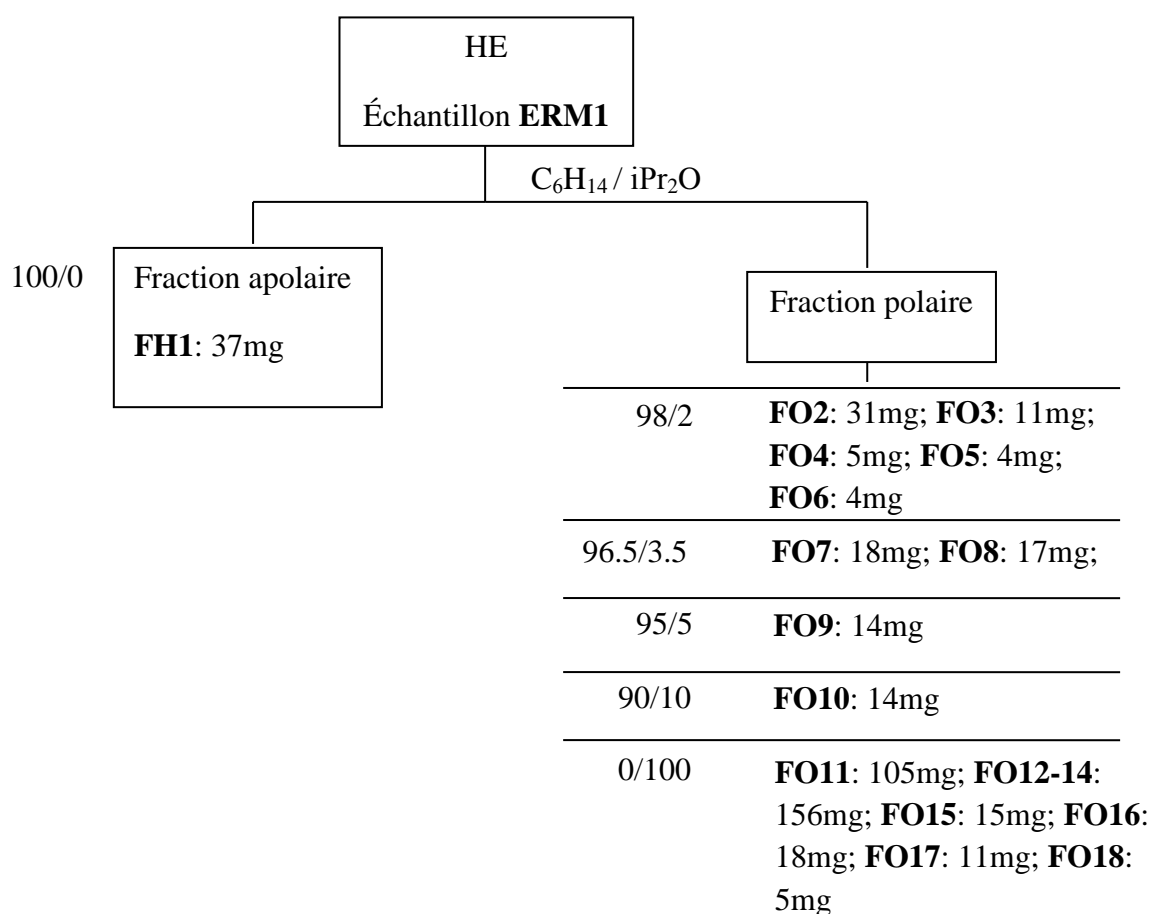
HE

Échantillon ERM1

$C_6H_{14}$ / $iPr_2O$

100/0

Fraction apolaire

FH1: 37mg

Fraction polaire

| | |
|---|---|
| 98/2 | FO2: 31mg; FO3: 11mg; FO4: 5mg; FO5: 4mg; FO6: 4mg |
| 96.5/3.5 | FO7: 18mg; FO8: 17mg; |
| 95/5 | FO9: 14mg |
| 90/10 | FO10: 14mg |
| 0/100 | FO11: 105mg; FO12-14: 156mg; FO15: 15mg; FO16: 18mg; FO17: 11mg; FO18: 5mg |